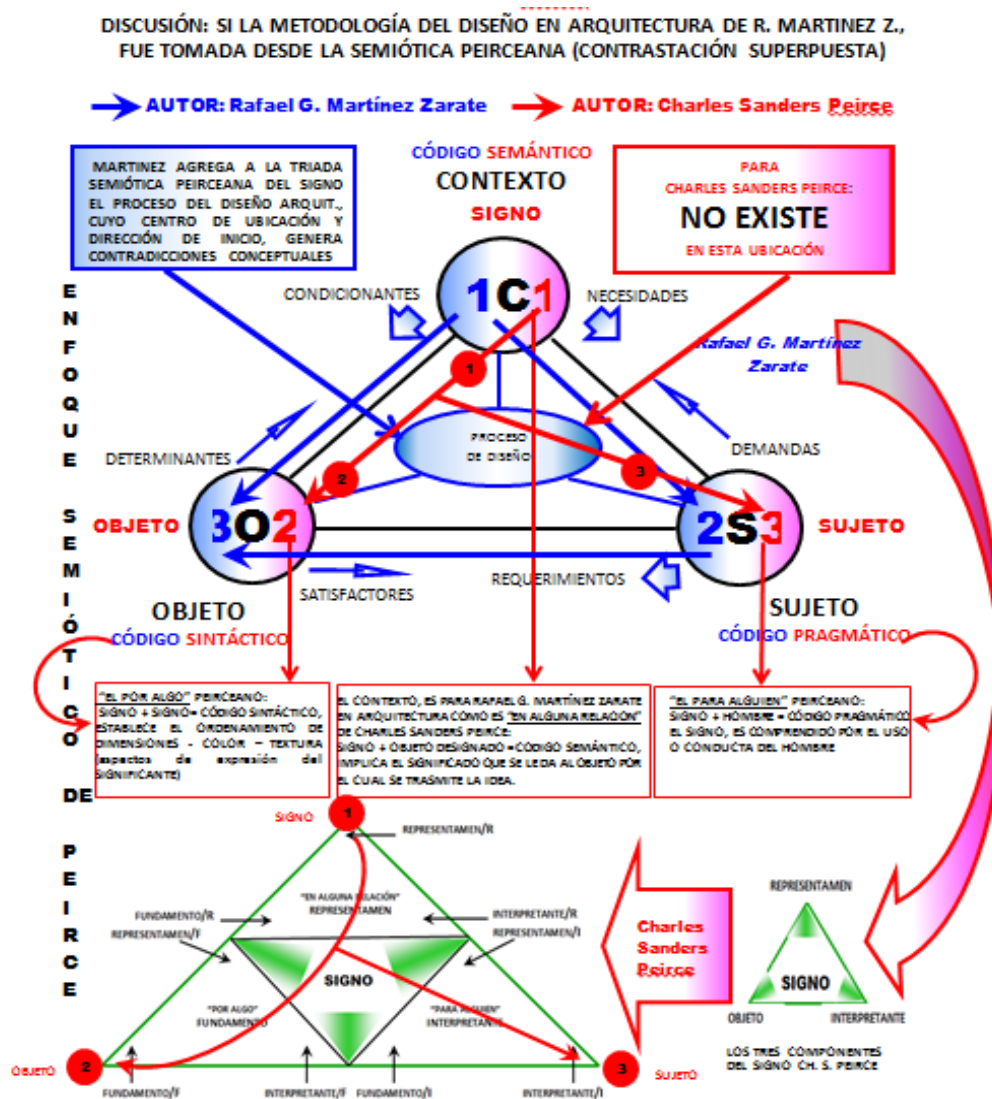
DISCUSIÓN: SI LA METODOLOGÍA DEL DISEÑO EN ARQUITECTURA DE R. MARTINEZ Z., FUE TOMADA DESDE LA SEMIÓTICA PEIRCEANA (CONTRASTACIÓN SUPERPUESTA)

AUTOR: Rafael G. Martínez Zarate

AUTOR: Charles Sanders Peirce

MARTINEZ AGREGA A LA TRIADA SEMIÓTICA PEIRCEANA DEL SIGNO EL PROCESO DEL DISEÑO ARQUIT., CUYO CENTRO DE UBICACIÓN Y DIRECCIÓN DE INICIO, GENERA CONTRADICCIONES CONCEPTUALES

CÓDIGO SEMÁNTICO
CONTEXTO
SIGNO

PARA CHARLES SANDERS PEIRCE:
NO EXISTE
EN ESTA UBICACIÓN

ENFOQUE SEMIÓTICO DE PEIRCE

CONDICIONANTES

1C1

NECESIDADES

Rafael G. Martínez Zarate

1

PROCESO DE DISEÑO

DETERMINANTES

DEMANDAS

2

3

OBJETO

3O2

2S3

SUJETO

REQUERIMIENTOS

SATISFACTORES

OBJETO
CÓDIGO SINTÁCTICO

SUJETO
CÓDIGO PRAGMÁTICO

"EL POR ALGO" PEIRCEANO:
SIGNO + SIGNO= CÓDIGO SINTÁCTICO, ESTABLECE EL ORDENAMIENTO DE DIMENSIONES - COLOR – TEXTURA (aspectos de expresión del SIGNIFICANTE)

EL CONTEXTO, ES PARA RAFAEL G. MARTÍNEZ ZARATE EN ARQUITECTURA COMO ES "EN ALGUNA RELACIÓN" DE CHARLES SANDERS PEIRCE:
SIGNO + OBJETO DESIGNADO =CÓDIGO SEMÁNTICO, IMPLICA EL SIGNIFICADO QUE SE LE DA AL OBJETO POR EL CUAL SE TRASMITE LA IDEA.

"EL PARA ALGUIEN" PEIRCEANO:
SIGNO + HOMBRE = CÓDIGO PRAGMÁTICO EL SIGNO, ES COMPRENDIDO POR EL USO O CONDUCTA DEL HOMBRE

SIGNO
1
REPRESENTAMEN/R

"EN ALGUNA RELACIÓN"
REPRESENTAMEN

FUNDAMENTO/R
REPRESENTAMEN/F

INTERPRETANTE/R
REPRESENTAMEN/I

SIGNO

"POR ALGO"
FUNDAMENTO

"PARA ALGUIEN"
INTERPRETANTE

OBJETO
2

3
SUJETO

FUNDAMENTO/F
INTERPRETANTE/F
FUNDAMENTO/I
INTERPRETANTE/I

Charles Sanders Peirce

REPRESENTAMEN
SIGNO
OBJETO
INTERPRETANTE

LOS TRES COMPONENTES DEL SIGNO CH. S. PEIRCE